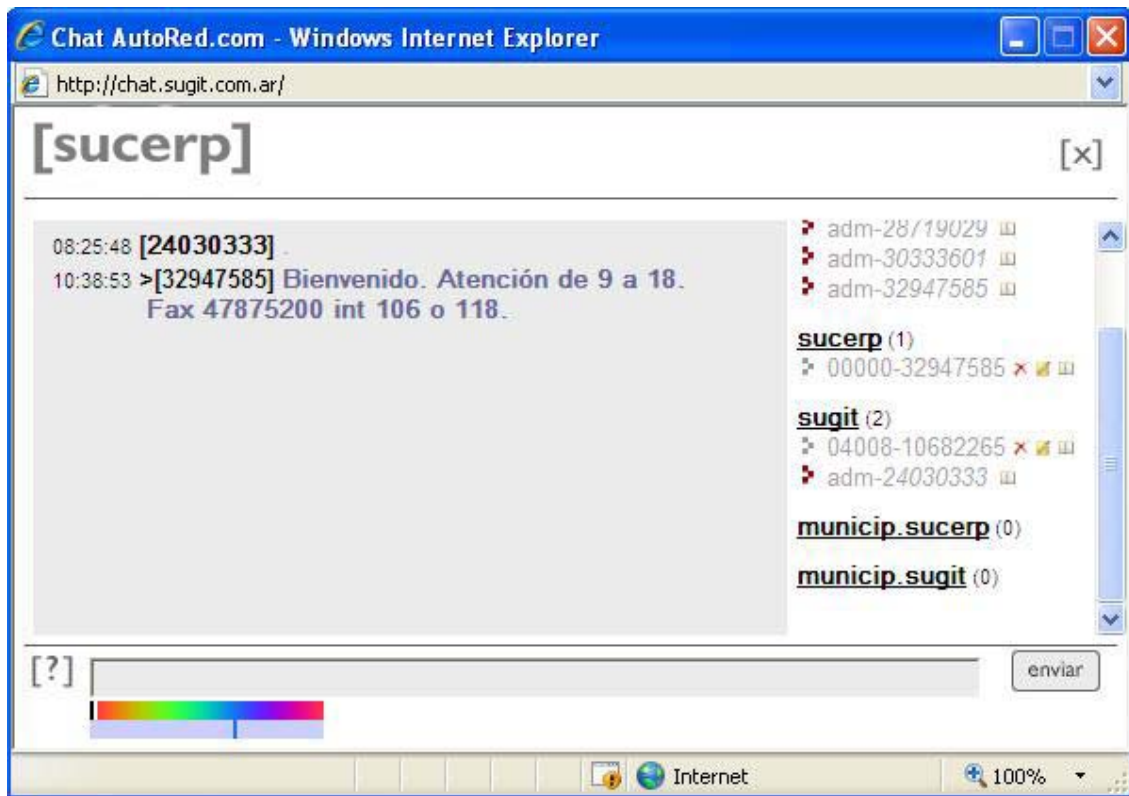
Chat AutoRed.com - Windows Internet Explorer

http://chat.sugit.com.ar/

[sucerp]

[x]

08:25:48 [24030333] .
10:38:53 >[32947585] Bienvenido. Atención de 9 a 18. Fax 47875200 int 106 o 118.

adm-28719029
adm-30333601
adm-32947585

sucerp (1)
00000-32947585

sugit (2)
04008-10682265
adm-24030333

municip.sucerp (0)

municip.sugit (0)

[?]

enviar

Internet

100%